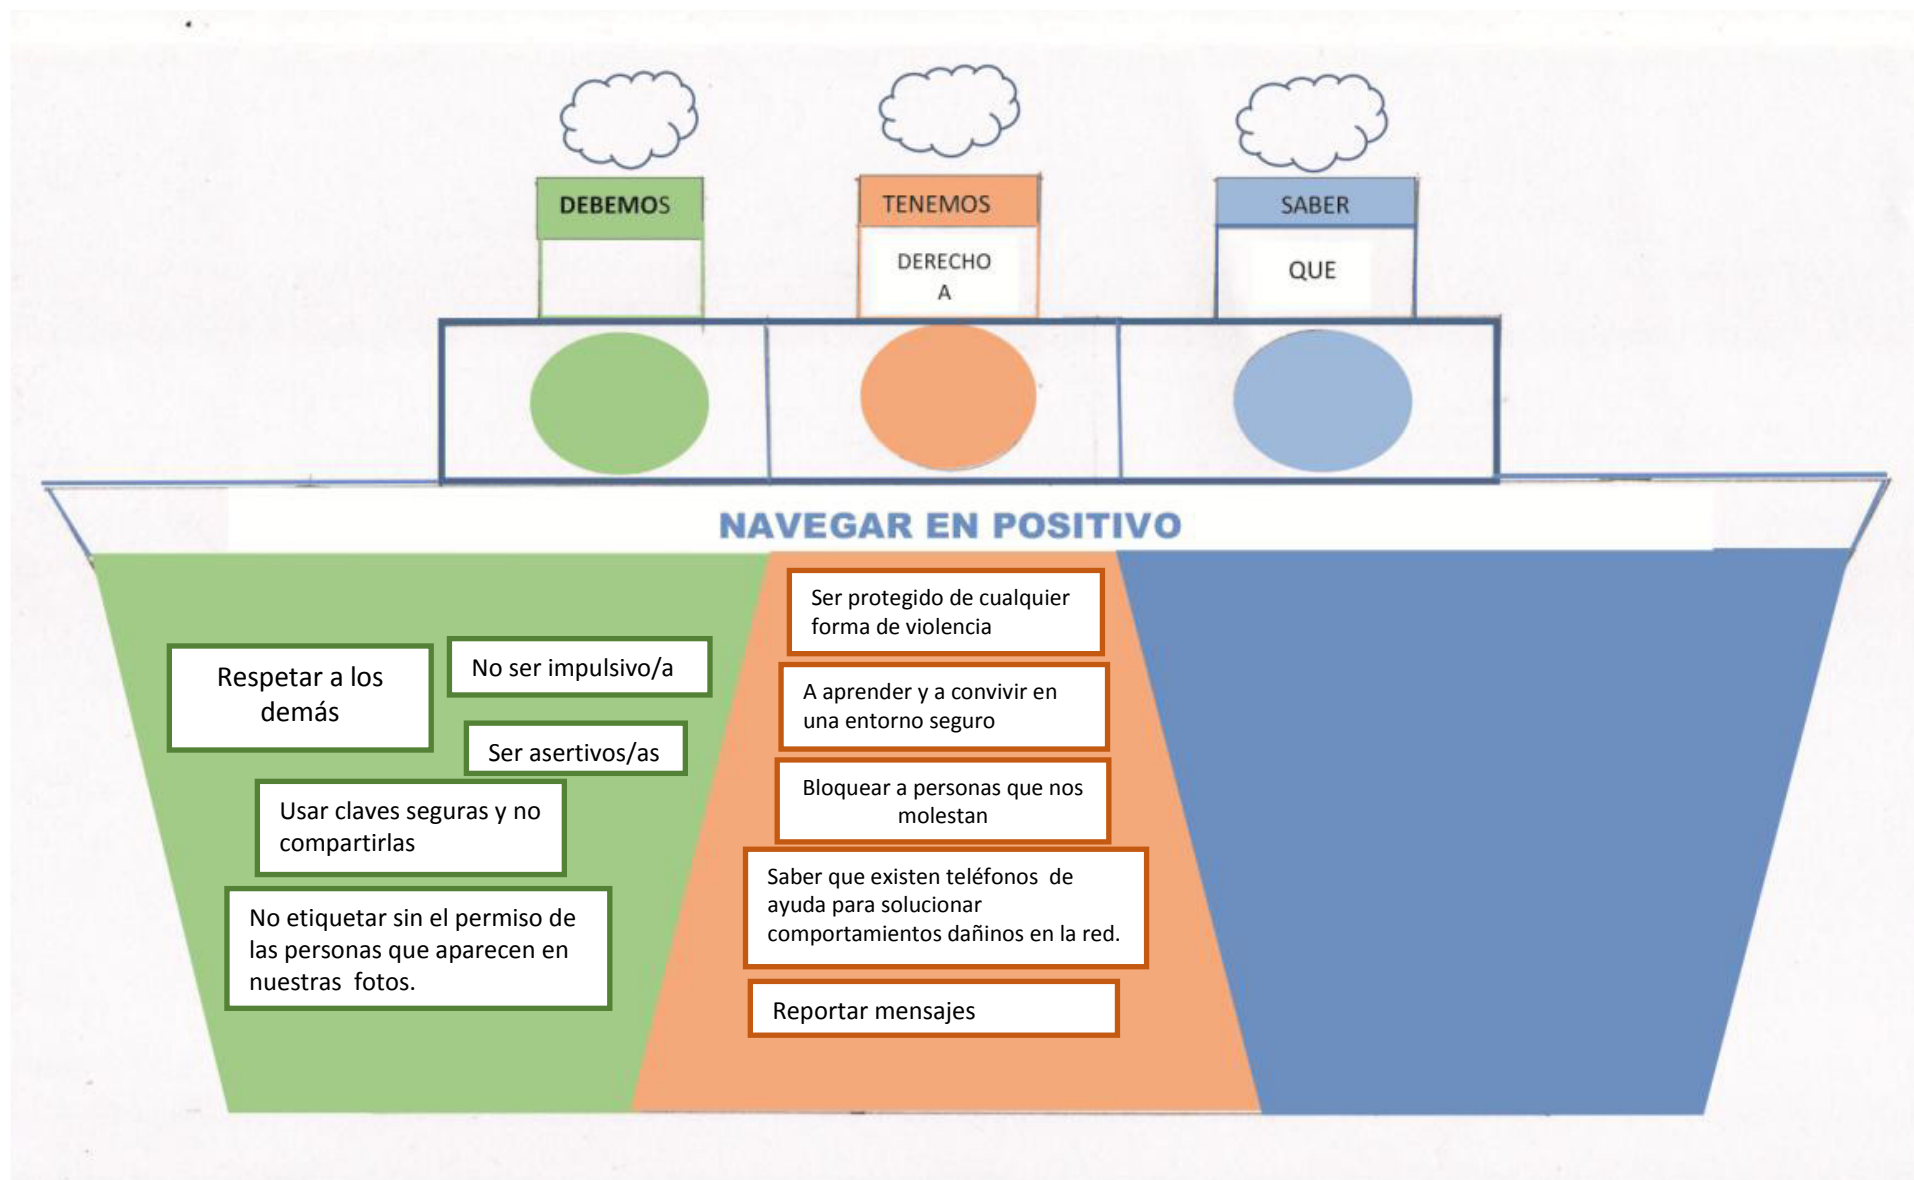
DEBEMOS

TENEMOS

DERECHO A

SABER

QUE

NAVEGAR EN POSITIVO

Respetar a los demás

No ser impulsivo/a

Ser asertivos/as

Usar claves seguras y no compartirlas

No etiquetar sin el permiso de las personas que aparecen en nuestras fotos.

Ser protegido de cualquier forma de violencia

A aprender y a convivir en una entorno seguro

Bloquear a personas que nos molestan

Saber que existen teléfonos de ayuda para solucionar comportamientos dañinos en la red.

Reportar mensajes